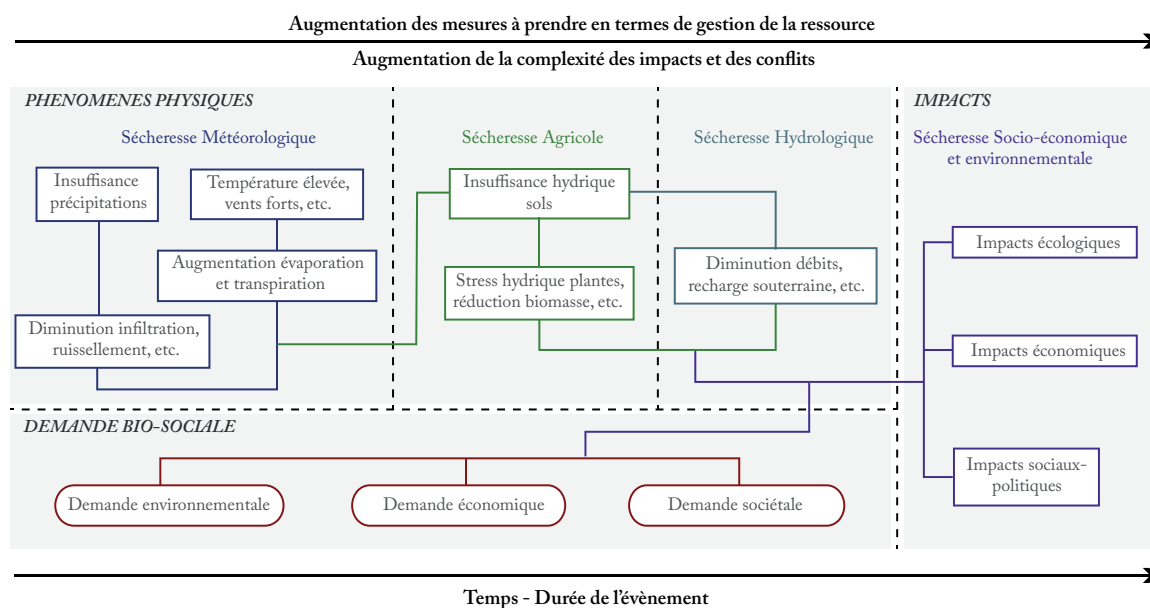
Augmentation des mesures à prendre en termes de gestion de la ressource

Augmentation de la complexité des impacts et des conflits

PHENOMENES PHYSIQUES

Sécheresse Météorologique

Insuffisance précipitations

Température élevée, vents forts, etc.

Augmentation évaporation et transpiration

Diminution infiltration, ruissellement, etc.

Sécheresse Agricole

Insuffisance hydrique sols

Stress hydrique plantes, réduction biomasse, etc.

Sécheresse Hydrologique

Diminution débits, recharge souterraine, etc.

IMPACTS

Sécheresse Socio-économique et environnementale

Impacts écologiques

Impacts économiques

Impacts sociaux-politiques

DEMANDE BIO-SOCIALE

Demande environnementale

Demande économique

Demande sociétale

Temps - Durée de l'évènement